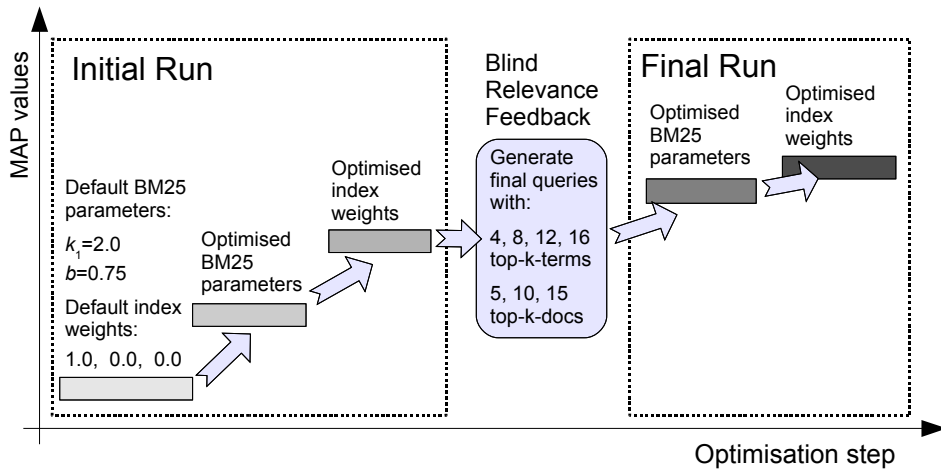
MAP values

Initial Run

Default BM25 parameters:

$k_1$=2.0

$b$=0.75

Default index weights:

1.0, 0.0, 0.0

Optimised BM25 parameters

Optimised index weights

Blind Relevance Feedback

Generate final queries with:

4, 8, 12, 16 top-k-terms

5, 10, 15 top-k-docs

Final Run

Optimised BM25 parameters

Optimised index weights

Optimisation step